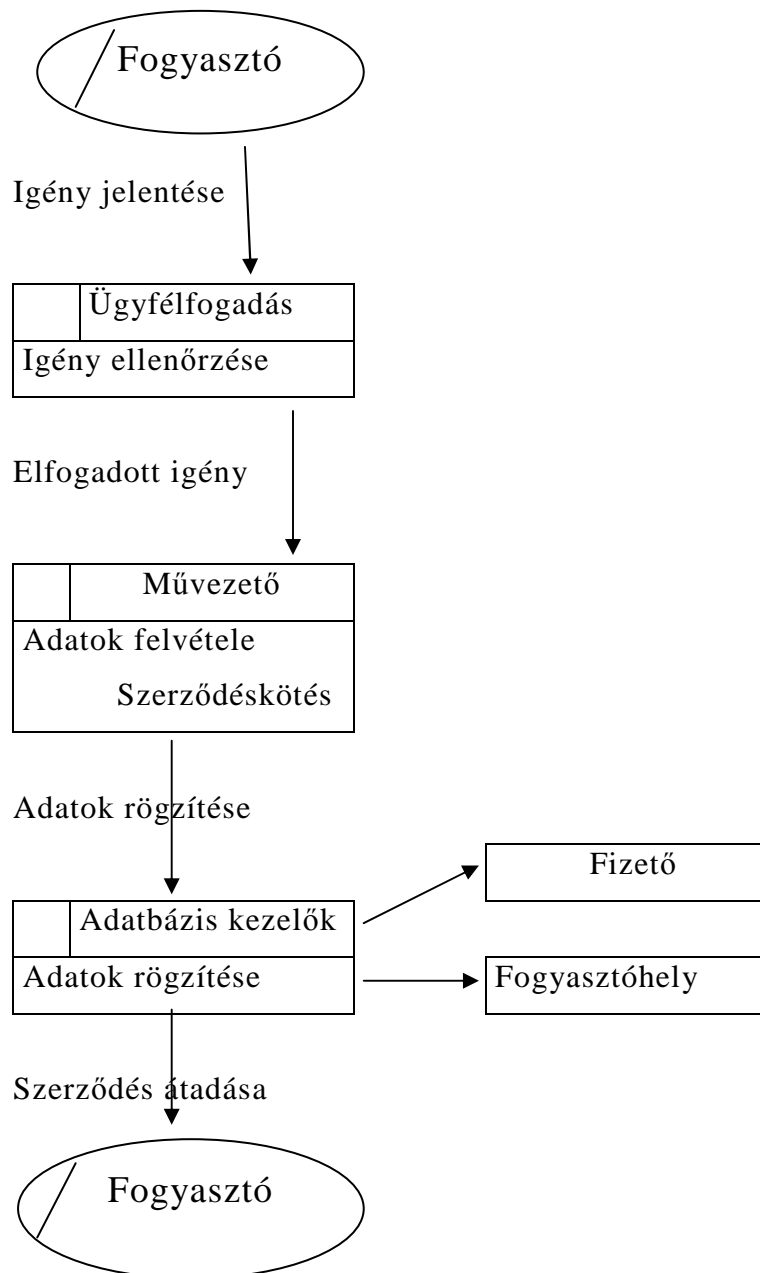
Fogyasztó

Igény jelentése

Ügyfélfogadás

Igény ellenőrzése

Elfogadott igény

Művezető

Adatok felvétele

Szerződéskötés

Adatok rögzítése

Fizető

Adatbázis kezelők

Adatok rögzítése

Fogyasztóhely

Szerződés átadása

Fogyasztó